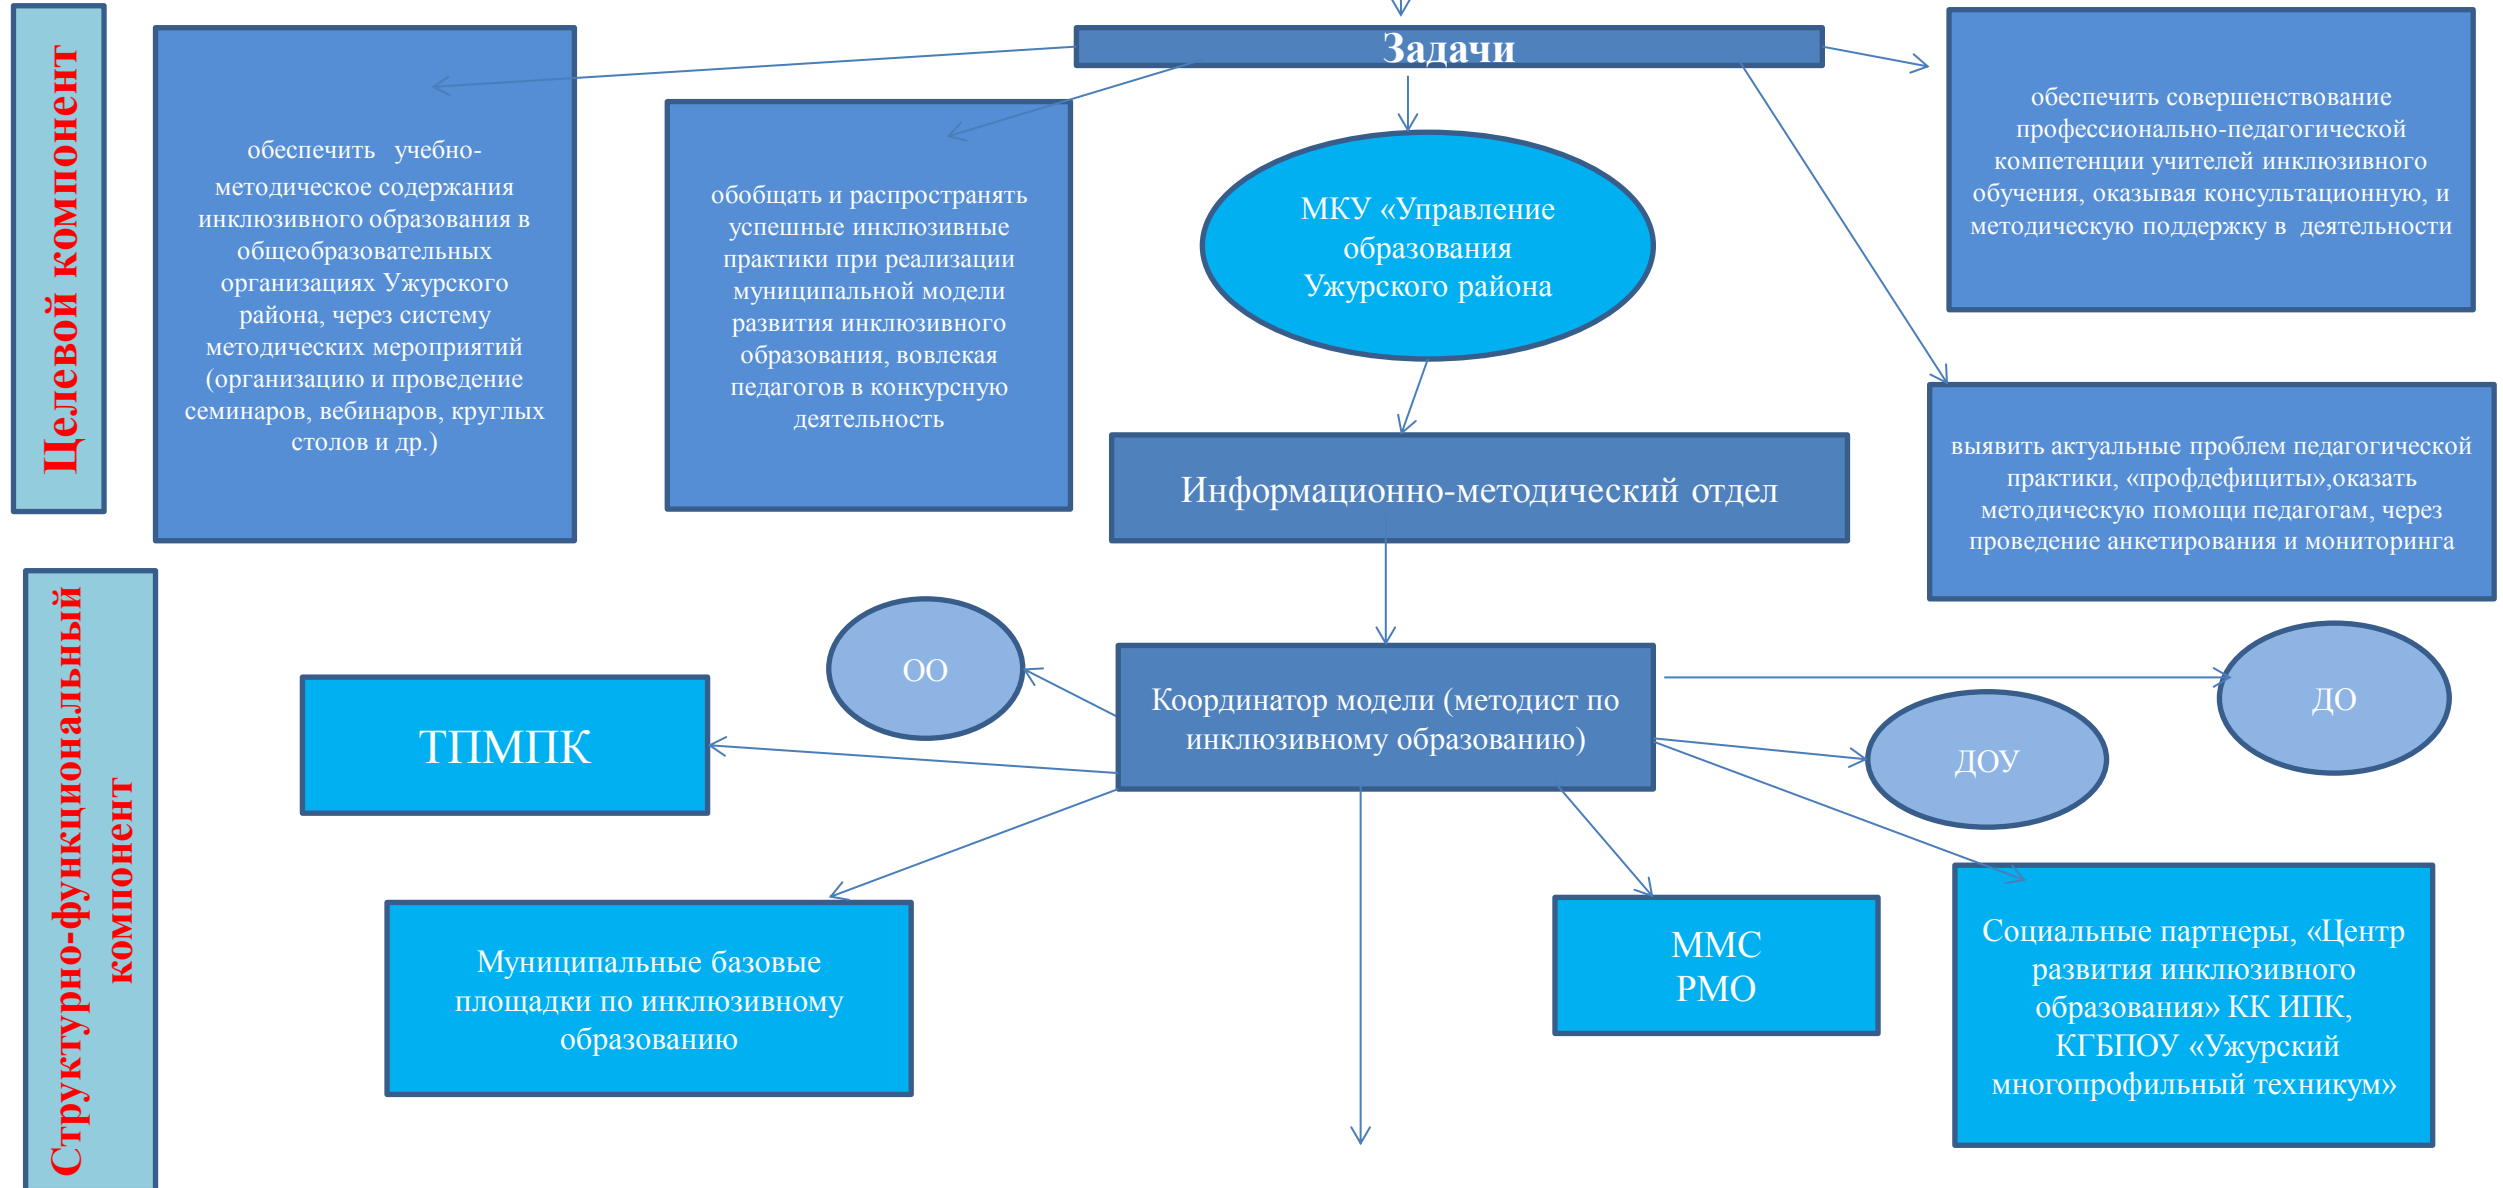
Целевой компонент

Задачи

обеспечить учебно-методическое содержания инклюзивного образования в общеобразовательных организациях Ужурского района, через систему методических мероприятий (организацию и проведение семинаров, вебинаров, круглых столов и др.)

обобщать и распространять успешные инклюзивные практики при реализации муниципальной модели развития инклюзивного образования, вовлекая педагогов в конкурсную деятельность

МКУ «Управление образования Ужурского района

обеспечить совершенствование профессионально-педагогической компетенции учителей инклюзивного обучения, оказывая консультационную, и методическую поддержку в деятельности

Информационно-методический отдел

выявить актуальные проблем педагогической практики, «профдефициты»,оказать методическую помощи педагогам, через проведение анкетирования и мониторинга

Структурно-функциональный компонент

ОО

ТПМПК

Координатор модели (методист по инклюзивному образованию)

ДО

ДОУ

Муниципальные базовые площадки по инклюзивному образованию

ММС
РМО

Социальные партнеры, «Центр развития инклюзивного образования» КК ИПК, КГБПОУ «Ужурский многопрофильный техникум»